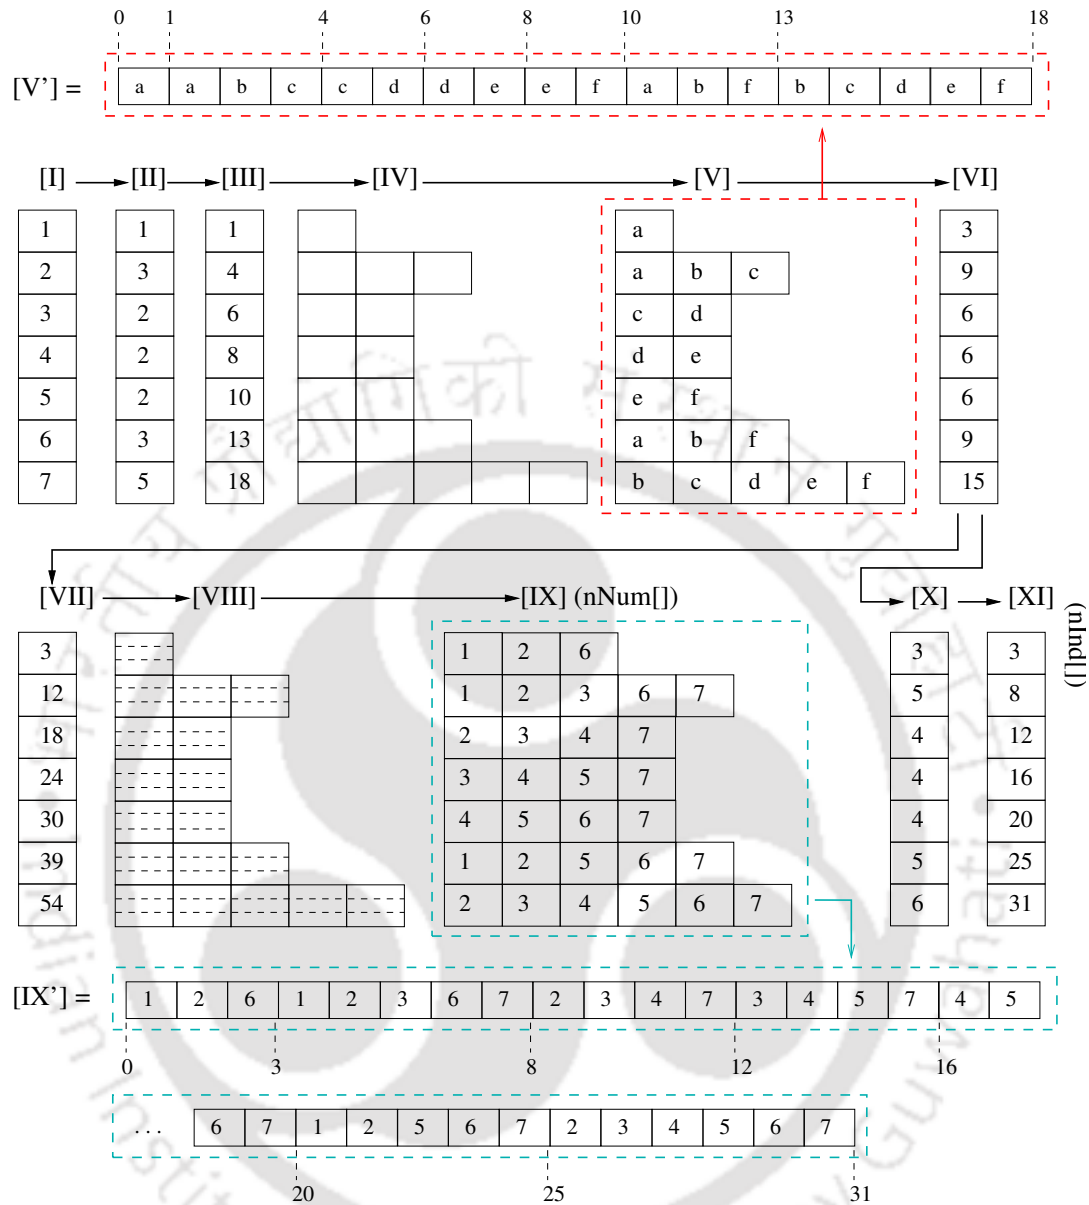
0 1 4 6 8 10 13 18

[V'] =

| a | a | b | c | c | d | d | e | e | f | a | b | f | b | c | d | e | f |
|---|---|---|---|---|---|---|---|---|---|---|---|---|---|---|---|---|---|

[I] → [II] → [III] → [IV] → [V] → [VI]

| [I] |
|---|
| 1 |
| 2 |
| 3 |
| 4 |
| 5 |
| 6 |
| 7 |

| [II] |
|---|
| 1 |
| 3 |
| 2 |
| 2 |
| 2 |
| 3 |
| 5 |

| [III] |
|---|
| 1 |
| 4 |
| 6 |
| 8 |
| 10 |
| 13 |
| 18 |

| [V] | | | | |
|---|---|---|---|---|
| a | | | | |
| a | b | c | | |
| c | d | | | |
| d | e | | | |
| e | f | | | |
| a | b | f | | |
| b | c | d | e | f |

| [VI] |
|---|
| 3 |
| 9 |
| 6 |
| 6 |
| 6 |
| 9 |
| 15 |

[VII] → [VIII] → [IX] (nNum[])

[X] → [XI] (nInd[])

| [VII] |
|---|
| 3 |
| 12 |
| 18 |
| 24 |
| 30 |
| 39 |
| 54 |

| [IX] | | | | | |
|---|---|---|---|---|---|
| 1 | 2 | 6 | | | |
| 1 | 2 | 3 | 6 | 7 | |
| 2 | 3 | 4 | 7 | | |
| 3 | 4 | 5 | 7 | | |
| 4 | 5 | 6 | 7 | | |
| 1 | 2 | 5 | 6 | 7 | |
| 2 | 3 | 4 | 5 | 6 | 7 |

| [X] |
|---|
| 3 |
| 5 |
| 4 |
| 4 |
| 4 |
| 5 |
| 6 |

| [XI] |
|---|
| 3 |
| 8 |
| 12 |
| 16 |
| 20 |
| 25 |
| 31 |

[IX'] =

| 1 | 2 | 6 | 1 | 2 | 3 | 6 | 7 | 2 | 3 | 4 | 7 | 3 | 4 | 5 | 7 | 4 | 5 |
|---|---|---|---|---|---|---|---|---|---|---|---|---|---|---|---|---|---|

0 3 8 12 16

...

| 6 | 7 | 1 | 2 | 5 | 6 | 7 | 2 | 3 | 4 | 5 | 6 | 7 |
|---|---|---|---|---|---|---|---|---|---|---|---|---|

20 25 31